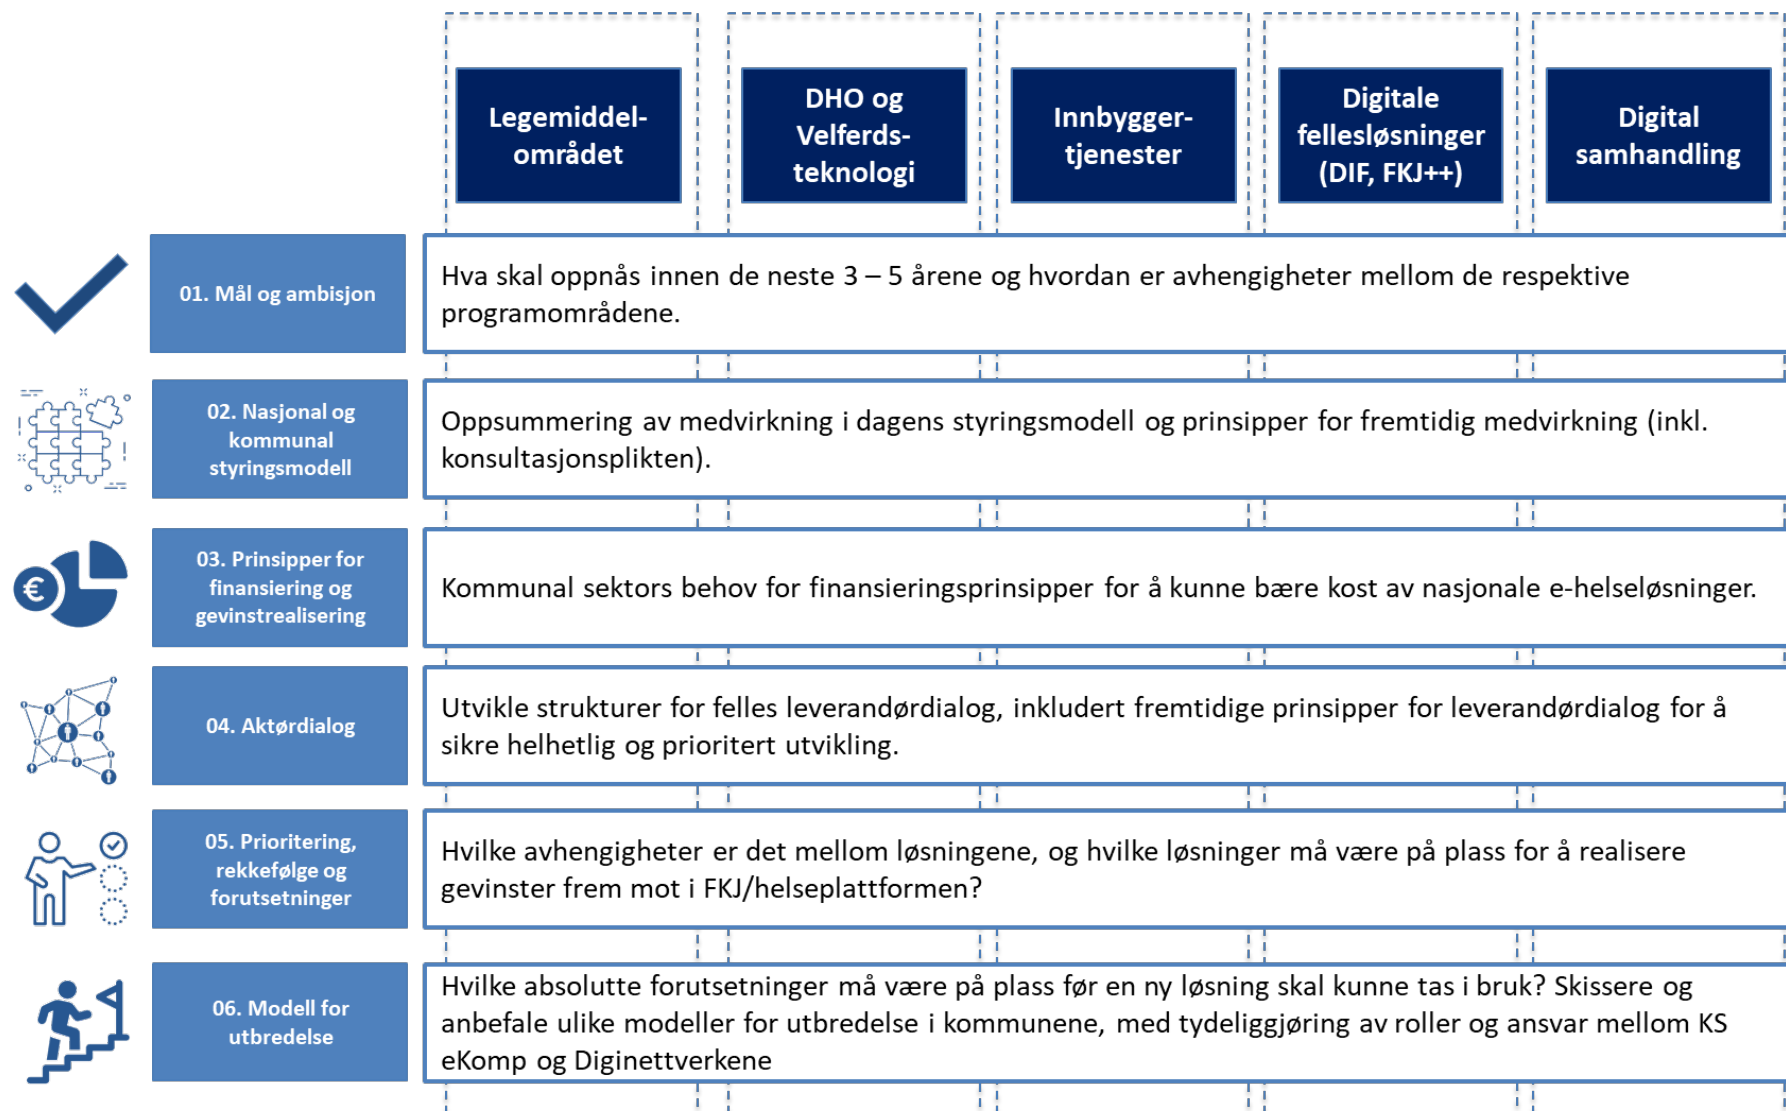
| Legemiddelområdet | DHO og Velferdsteknologi | Innbyggertjenester | Digitale fellesløsninger (DIF, FKJ++) | Digital samhandling |
|---|---|---|---|---|

01. Mål og ambisjon

Hva skal oppnås innen de neste 3 – 5 årene og hvordan er avhengigheter mellom de respektive programområdene.

02. Nasjonal og kommunal styringsmodell

Oppsummering av medvirkning i dagens styringsmodell og prinsipper for fremtidig medvirkning (inkl. konsultasjonsplikten).

€

03. Prinsipper for finansiering og gevinstrealisering

Kommunal sektors behov for finansieringsprinsipper for å kunne bære kost av nasjonale e-helseløsninger.

04. Aktørdialog

Utvikle strukturer for felles leverandørdialog, inkludert fremtidige prinsipper for leverandørdialog for å sikre helhetlig og prioritert utvikling.

05. Prioritering, rekkefølge og forutsetninger

Hvilke avhengigheter er det mellom løsningene, og hvilke løsninger må være på plass for å realisere gevinster frem mot i FKJ/helseplattformen?

06. Modell for utbredelse

Hvilke absolutte forutsetninger må være på plass før en ny løsning skal kunne tas i bruk? Skissere og anbefale ulike modeller for utbredelse i kommunene, med tydeliggjøring av roller og ansvar mellom KS eKomp og Diginettverkene